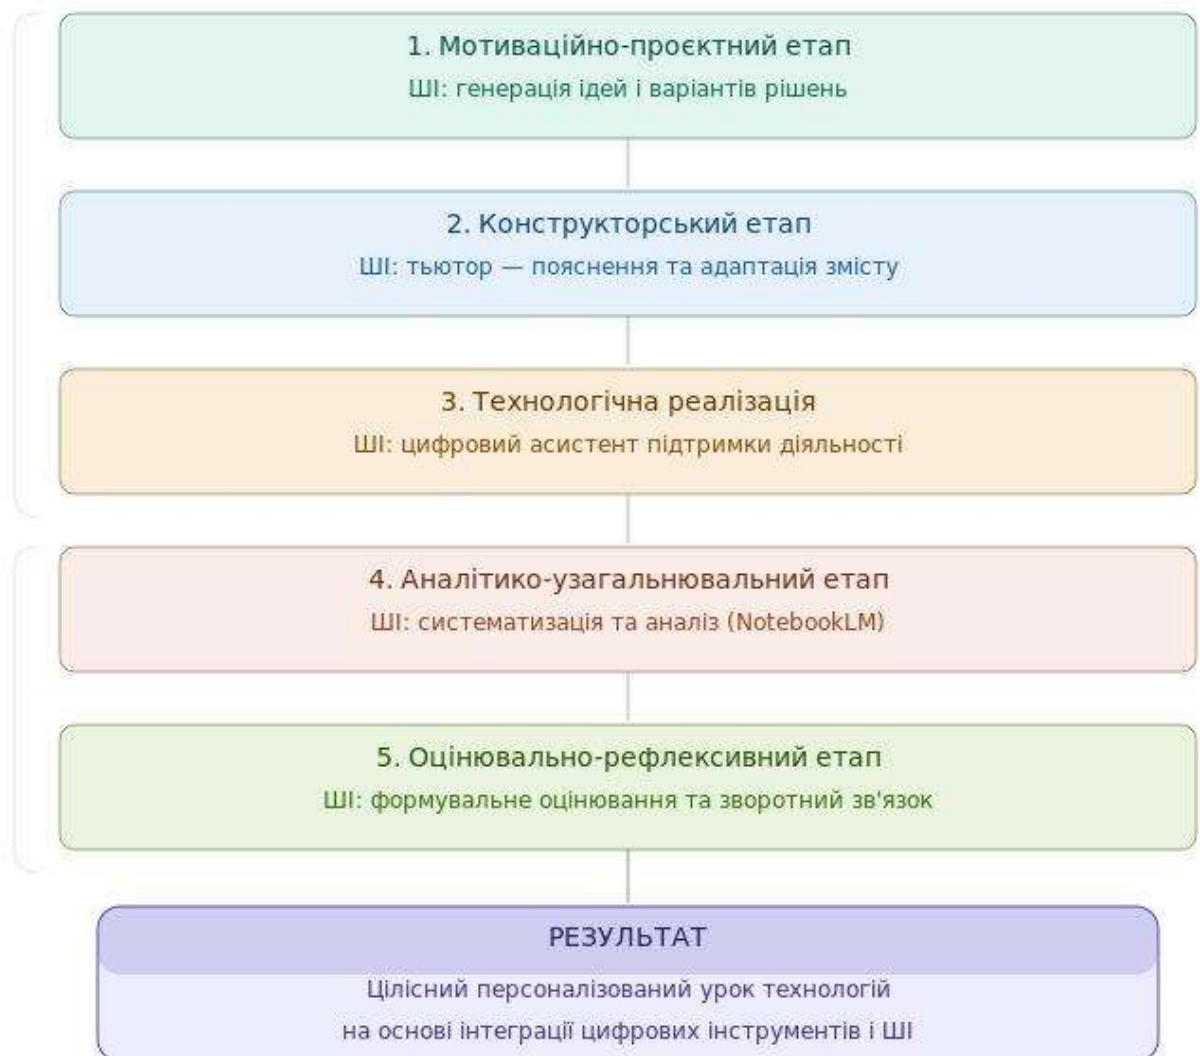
1. Мотиваційно-проєктний етап
ШІ: генерація ідей і варіантів рішень

2. Конструкторський етап
ШІ: тьютор — пояснення та адаптація змісту

3. Технологічна реалізація
ШІ: цифровий асистент підтримки діяльності

4. Аналітико-узагальнювальний етап
ШІ: систематизація та аналіз (NotebookLM)

5. Оцінювально-рефлексивний етап
ШІ: формувальне оцінювання та зворотний зв'язок

РЕЗУЛЬТАТ
Цілісний персоналізований урок технологій
на основі інтеграції цифрових інструментів і ШІ